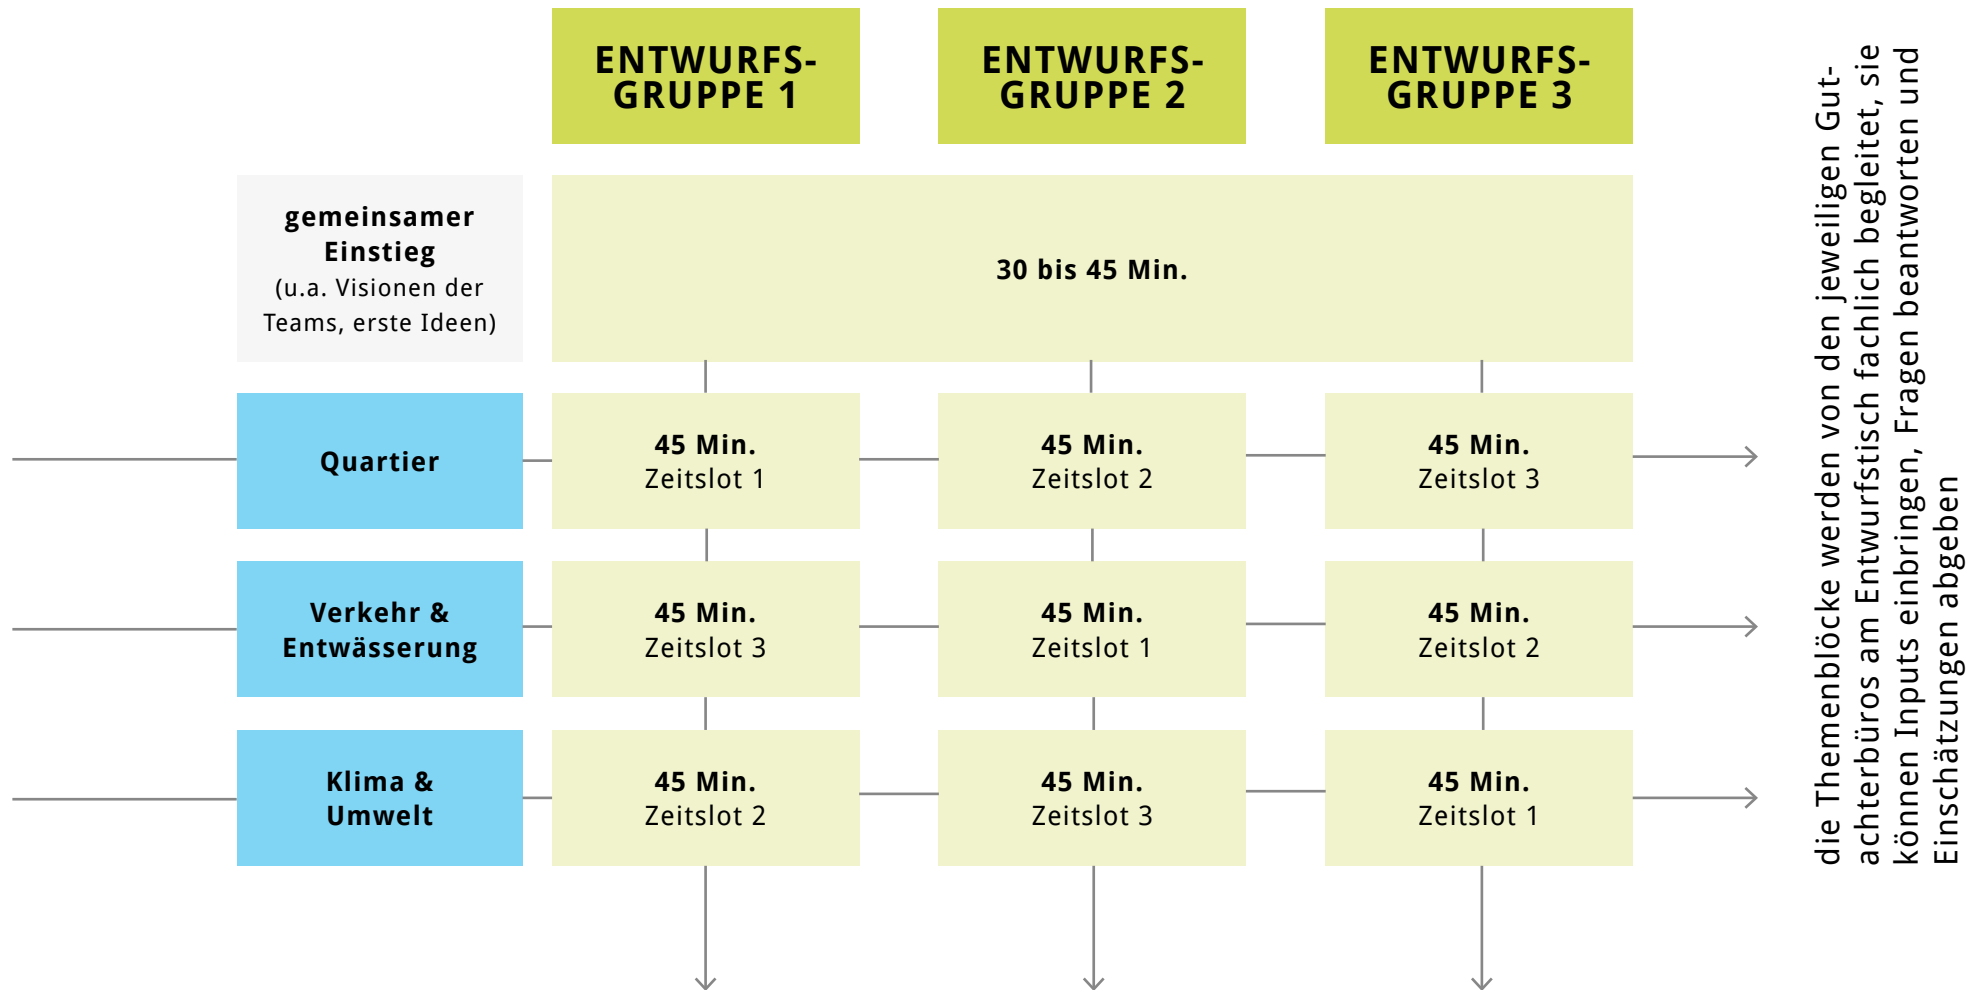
|  | ENTWURFS-GRUPPE 1 | ENTWURFS-GRUPPE 2 | ENTWURFS-GRUPPE 3 |
|---|---|---|---|
| **gemeinsamer Einstieg** (u.a. Visionen der Teams, erste Ideen) | 30 bis 45 Min. | | |
| **Quartier** | **45 Min.** Zeitslot 1 | **45 Min.** Zeitslot 2 | **45 Min.** Zeitslot 3 |
| **Verkehr & Entwässerung** | **45 Min.** Zeitslot 3 | **45 Min.** Zeitslot 1 | **45 Min.** Zeitslot 2 |
| **Klima & Umwelt** | **45 Min.** Zeitslot 2 | **45 Min.** Zeitslot 3 | **45 Min.** Zeitslot 1 |

die Themenblöcke werden von den jeweiligen Gutachterbüros am Entwurfstisch fachlich begleitet, sie können Inputs einbringen, Fragen beantworten und Einschätzungen abgeben